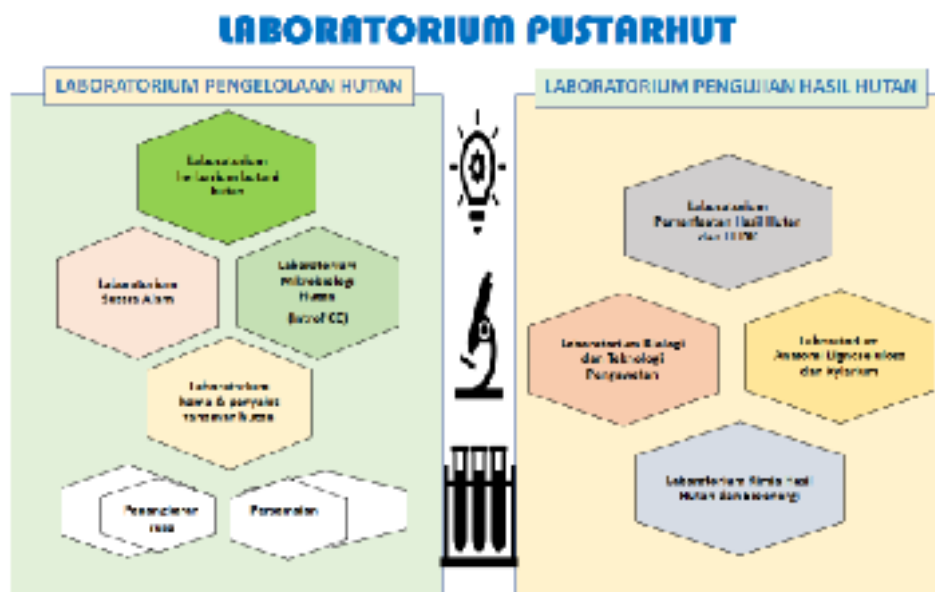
LABORATORIUM PUSTARHUT

LABORATORIUM PENGELOLAAN HUTAN

Laboratorium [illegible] hutan

Laboratorium Suksesi Alam

Laboratorium Mikrobiologi Hutan (Ecrof CC)

Laboratorium hama & penyakit tanaman hutan

Persemaian rasa

Persemaian

LABORATORIUM PENGUJIAN HASIL HUTAN

Laboratorium Pemanfaatan Hasil Hutan dan HHBK

Laboratorium Biologi dan Teknologi Pengawetan

Laboratorium Anatomi Lignoselulosa dan Xylarium

Laboratorium Kimia Hasil Hutan dan Bioenergi